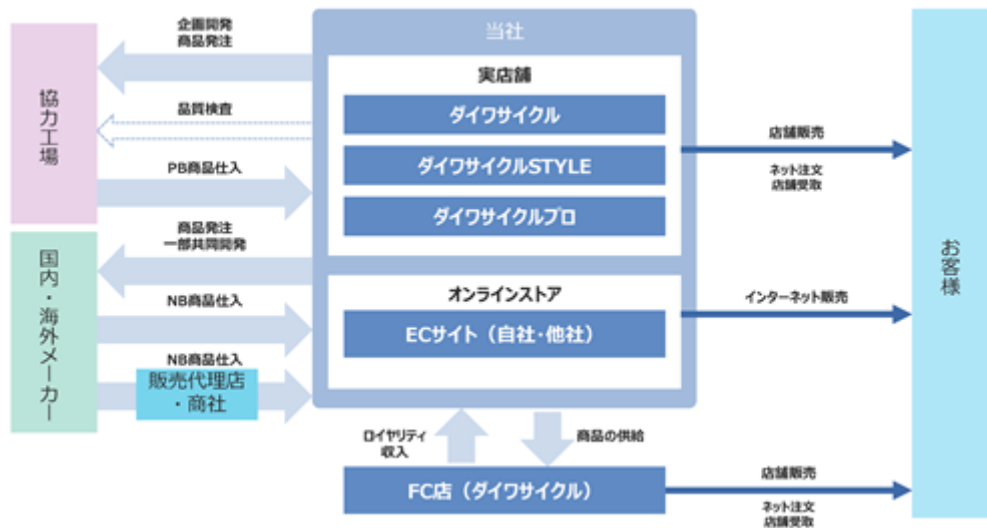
協力工場

国内・海外メーカー

企画開発
商品発注

品質検査

PB商品仕入

商品発注
一部共同開発

NB商品仕入

NB商品仕入

販売代理店
・商社

当社

実店舗

ダイワサイクル

ダイワサイクルSTYLE

ダイワサイクルプロ

オンラインストア

ECサイト（自社・他社）

ロイヤリティ
収入

商品の供給

FC店（ダイワサイクル）

店舗販売

ネット注文
店舗受取

インターネット販売

店舗販売

ネット注文
店舗受取

お客様